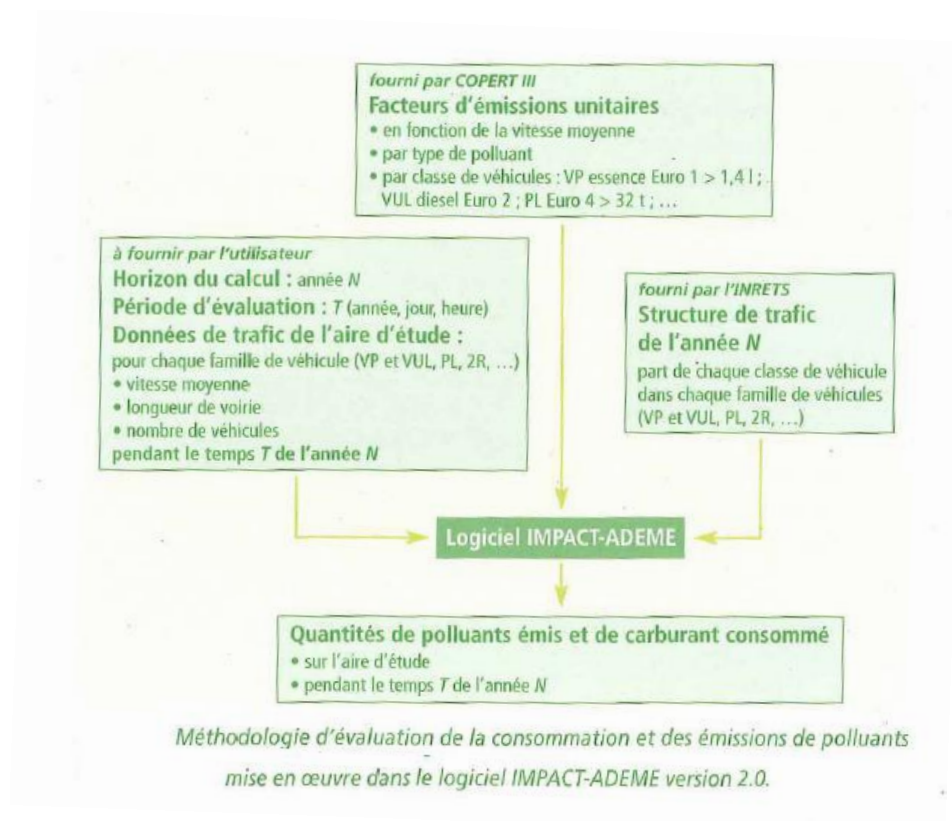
fourni par COPERT III
**Facteurs d'émissions unitaires**
• en fonction de la vitesse moyenne
• par type de polluant
• par classe de véhicules : VP essence Euro 1 > 1,4 l ; VUL diesel Euro 2 ; PL Euro 4 > 32 t ; …

à fournir par l'utilisateur
**Horizon du calcul :** année *N*
**Période d'évaluation :** *T* (année, jour, heure)
**Données de trafic de l'aire d'étude :**
pour chaque famille de véhicule (VP et VUL, PL, 2R, …)
• vitesse moyenne
• longueur de voirie
• nombre de véhicules
pendant le temps *T* de l'année *N*

fourni par l'INRETS
**Structure de trafic de l'année *N***
part de chaque classe de véhicule dans chaque famille de véhicules (VP et VUL, PL, 2R, …)

Logiciel IMPACT-ADEME

**Quantités de polluants émis et de carburant consommé**
• sur l'aire d'étude
• pendant le temps *T* de l'année *N*

*Méthodologie d'évaluation de la consommation et des émissions de polluants mise en œuvre dans le logiciel IMPACT-ADEME version 2.0.*